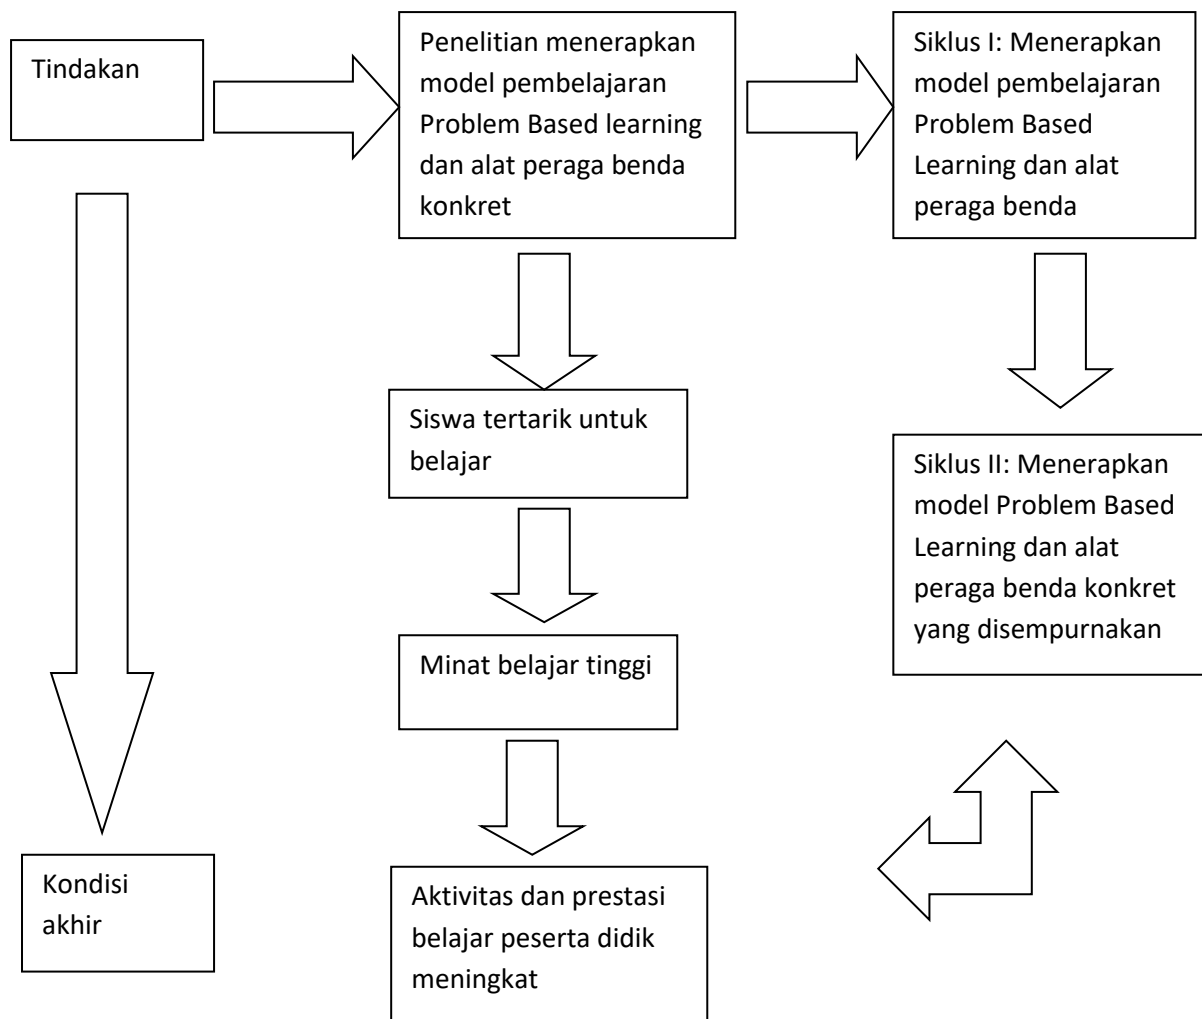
Tindakan

Penelitian menerapkan model pembelajaran Problem Based learning dan alat peraga benda konkret

Siklus I: Menerapkan model pembelajaran Problem Based Learning dan alat peraga benda

Siswa tertarik untuk belajar

Siklus II: Menerapkan model Problem Based Learning dan alat peraga benda konkret yang disempurnakan

Minat belajar tinggi

Kondisi akhir

Aktivitas dan prestasi belajar peserta didik meningkat